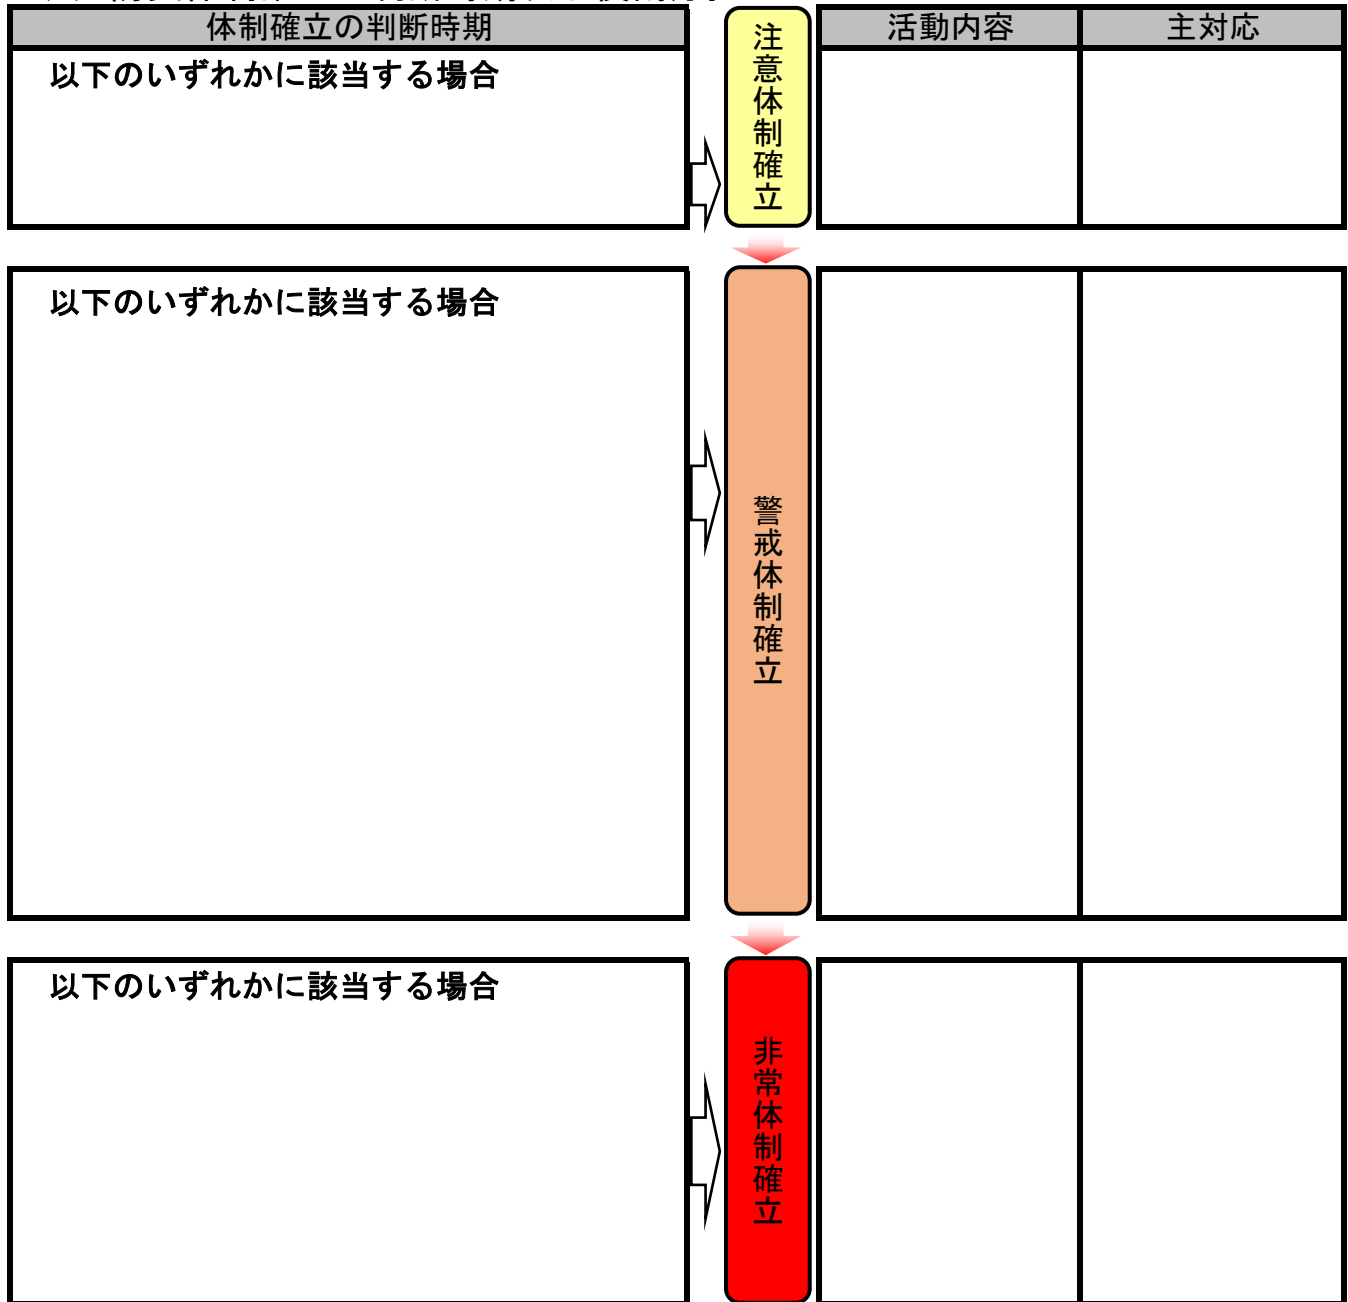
| 体制確立の判断時期 | | 活動内容 | 主対応 |
|---|---|---|---|
| 以下のいずれかに該当する場合 | 注意体制確立 | | |
| 以下のいずれかに該当する場合 | 警戒体制確立 | | |
| 以下のいずれかに該当する場合 | 非常体制確立 | | |